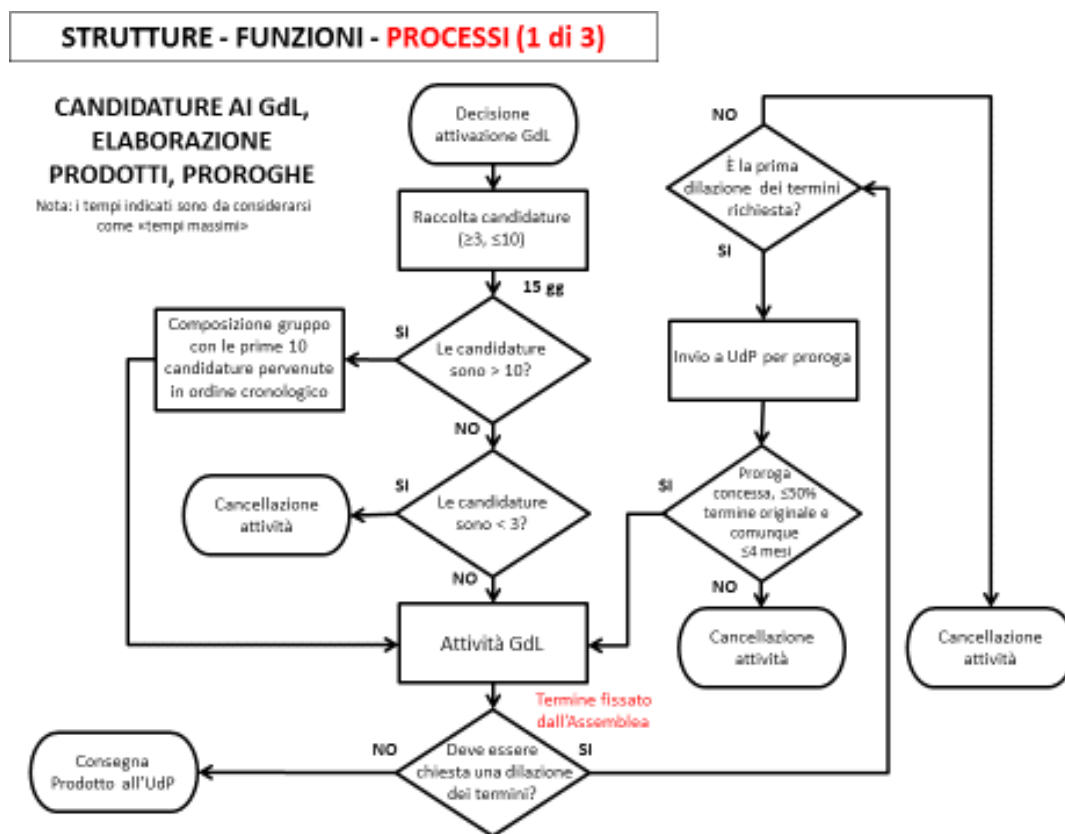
STRUTTURE - FUNZIONI - PROCESSI (1 di 3)

CANDIDATURE AI GdL, ELABORAZIONE PRODOTTI, PROROGHE

Nota: i tempi indicati sono da considerarsi come «tempi massimi»

Decisione attivazione GdL

Raccolta candidature ($\geq 3$, $\leq 10$)

15 gg

SI

Composizione gruppo con le prime 10 candidature pervenute in ordine cronologico

Le candidature sono > 10?

NO

SI

Cancellazione attività

Le candidature sono < 3?

NO

Attività GdL

Termine fissato dall'Assemblea

NO

Consegna Prodotto all'UdP

Deve essere chiesta una dilazione dei termini?

SI

NO

È la prima dilazione dei termini richiesta?

SI

Invio a UdP per proroga

SI

Proroga concessa, $\leq 50\%$ termine originale e comunque $\leq 4$ mesi

NO

Cancellazione attività

Cancellazione attività